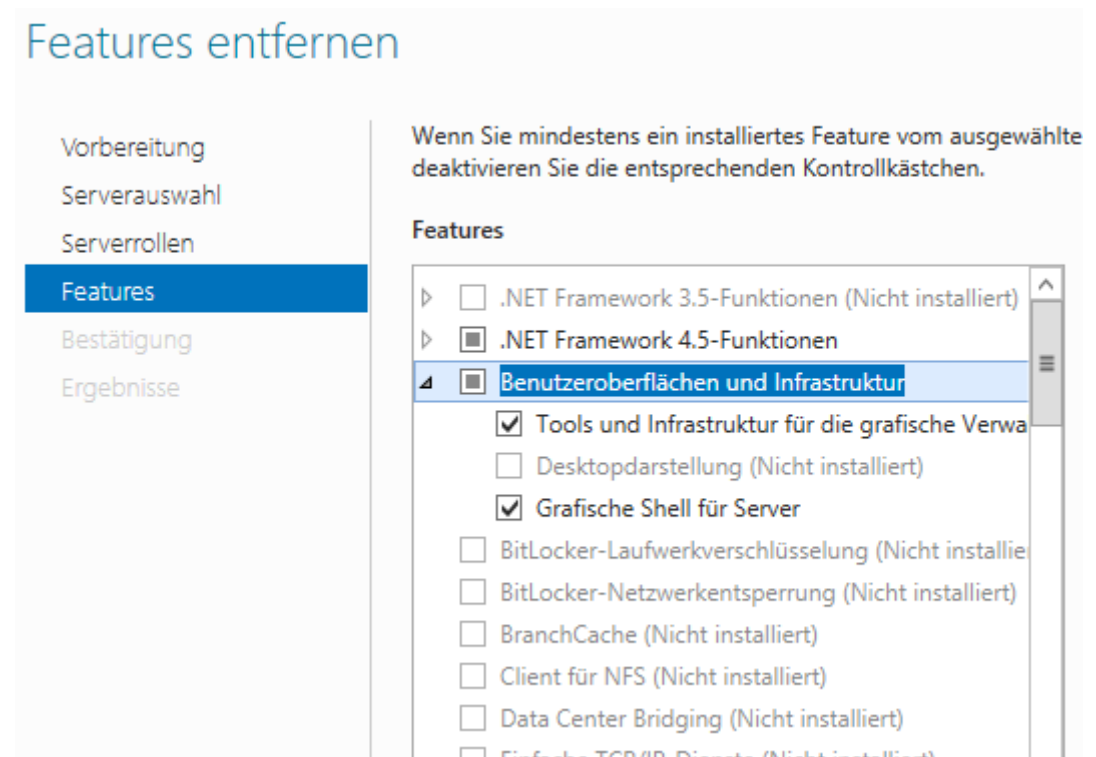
Features entfernen

Vorbereitung
Serverauswahl
Serverrollen
Features
Bestätigung
Ergebnisse

Wenn Sie mindestens ein installiertes Feature vom ausgewählte deaktivieren Sie die entsprechenden Kontrollkästchen.

Features

.NET Framework 3.5-Funktionen (Nicht installiert)
.NET Framework 4.5-Funktionen
Benutzeroberflächen und Infrastruktur
Tools und Infrastruktur für die grafische Verwa
Desktopdarstellung (Nicht installiert)
Grafische Shell für Server
BitLocker-Laufwerkverschlüsselung (Nicht installie
BitLocker-Netzwerkentsperrung (Nicht installiert)
BranchCache (Nicht installiert)
Client für NFS (Nicht installiert)
Data Center Bridging (Nicht installiert)
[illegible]